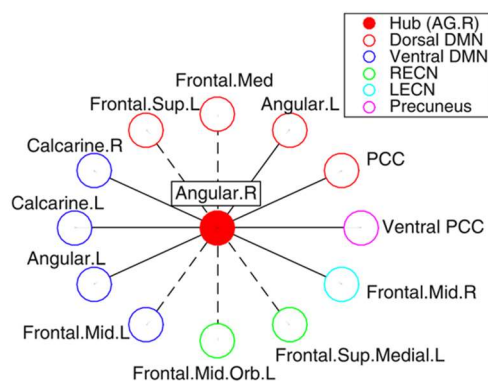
Hub (AG.R)
Dorsal DMN
Ventral DMN
RECN
LECN
Precuneus

Frontal.Med
Frontal.Sup.L
Angular.L
Calcarine.R
PCC
Angular.R
Calcarine.L
Ventral PCC
Angular.L
Frontal.Mid.R
Frontal.Mid.L
Frontal.Sup.Medial.L
Frontal.Mid.Orb.L